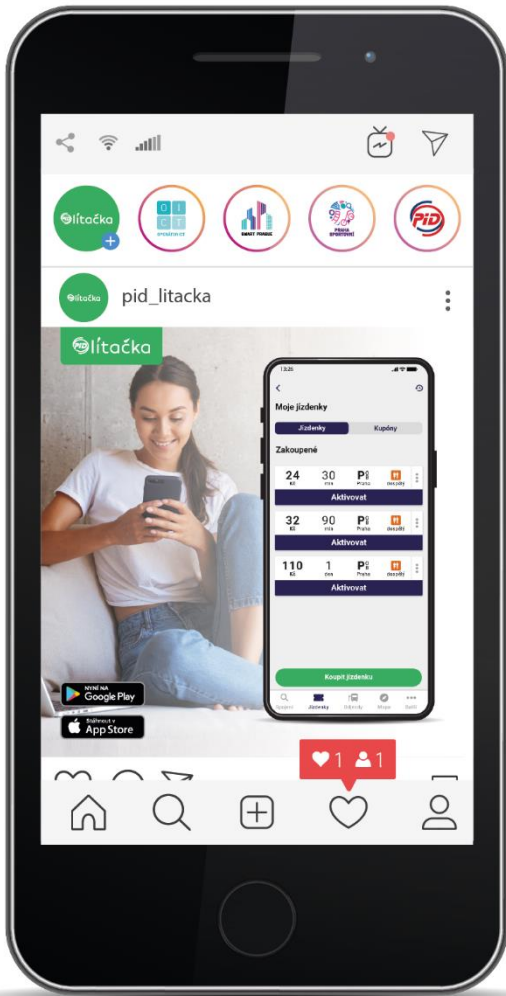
lítačka

O I C T

SMART PRAGUE

PRAHA

PID

lítačka pid_litacka

lítačka

13:26

Moje jízdenky

Jízdenky Kupóny

Zakoupené

24 Kč 30 min P Praha

Aktivovat

32 Kč 90 min P Praha

Aktivovat

110 Kč 1 den P Praha

Aktivovat

Koupit jízdenku

Spojení Jízdenky Odjezdy Mapa Další

NYNÍ NA Google Play

Stáhnout v App Store

1 1